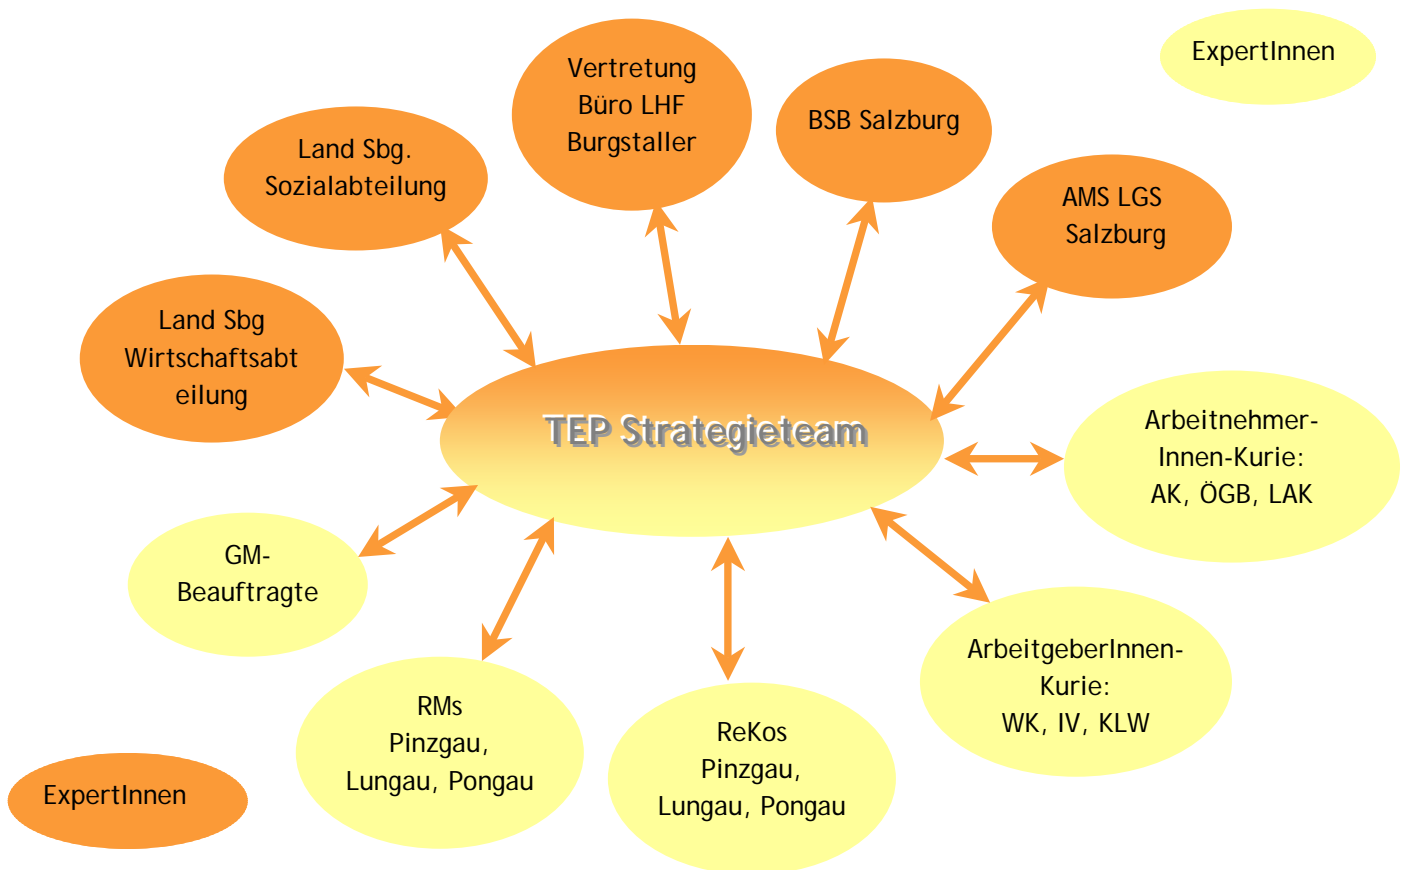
ExpertInnen

Vertretung Büro LHF Burgstaller

BSB Salzburg

Land Sbg. Sozialabteilung

AMS LGS Salzburg

Land Sbg Wirtschaftsabt eilung

TEP Strategieteam

ArbeitnehmerInnen-Kurie: AK, ÖGB, LAK

GM-Beauftragte

ArbeitgeberInnen-Kurie: WK, IV, KLW

RMs Pinzgau, Lungau, Pongau

ReKos Pinzgau, Lungau, Pongau

ExpertInnen